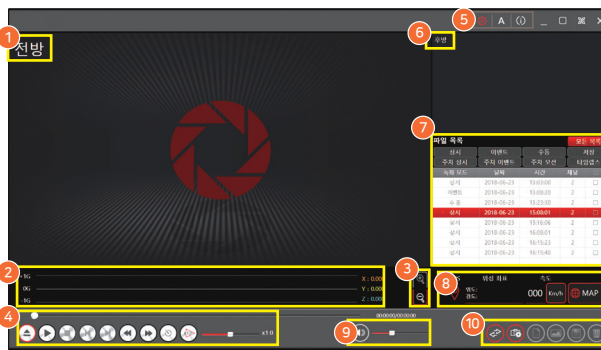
1
전방
5
A
6
후방
7
파일 목록
모든 목록
상시
이벤트
수동
저장
주차 상시
주차 이벤트
주차 모션
타임랩스
녹화 모드
날짜
시간
채널
상시
2018-06-23
15:03:00
2
이벤트
2018-06-23
15:08:20
2
수동
2018-06-23
15:23:30
2
상시
2018-06-23
15:08:01
2
상시
2018-06-23
15:16:06
2
상시
2018-06-23
16:03:01
2
상시
2018-06-23
16:15:23
2
상시
2018-06-23
16:15:40
2
2
+1G
0G
-1G
X : 0.00
Y : 0.00
Z : 0.00
3
8
위성 좌표
속도
위도 :
경도 :
000
Km/h
MAP
4
00:00:00/00:00:00
x1.0
9
10